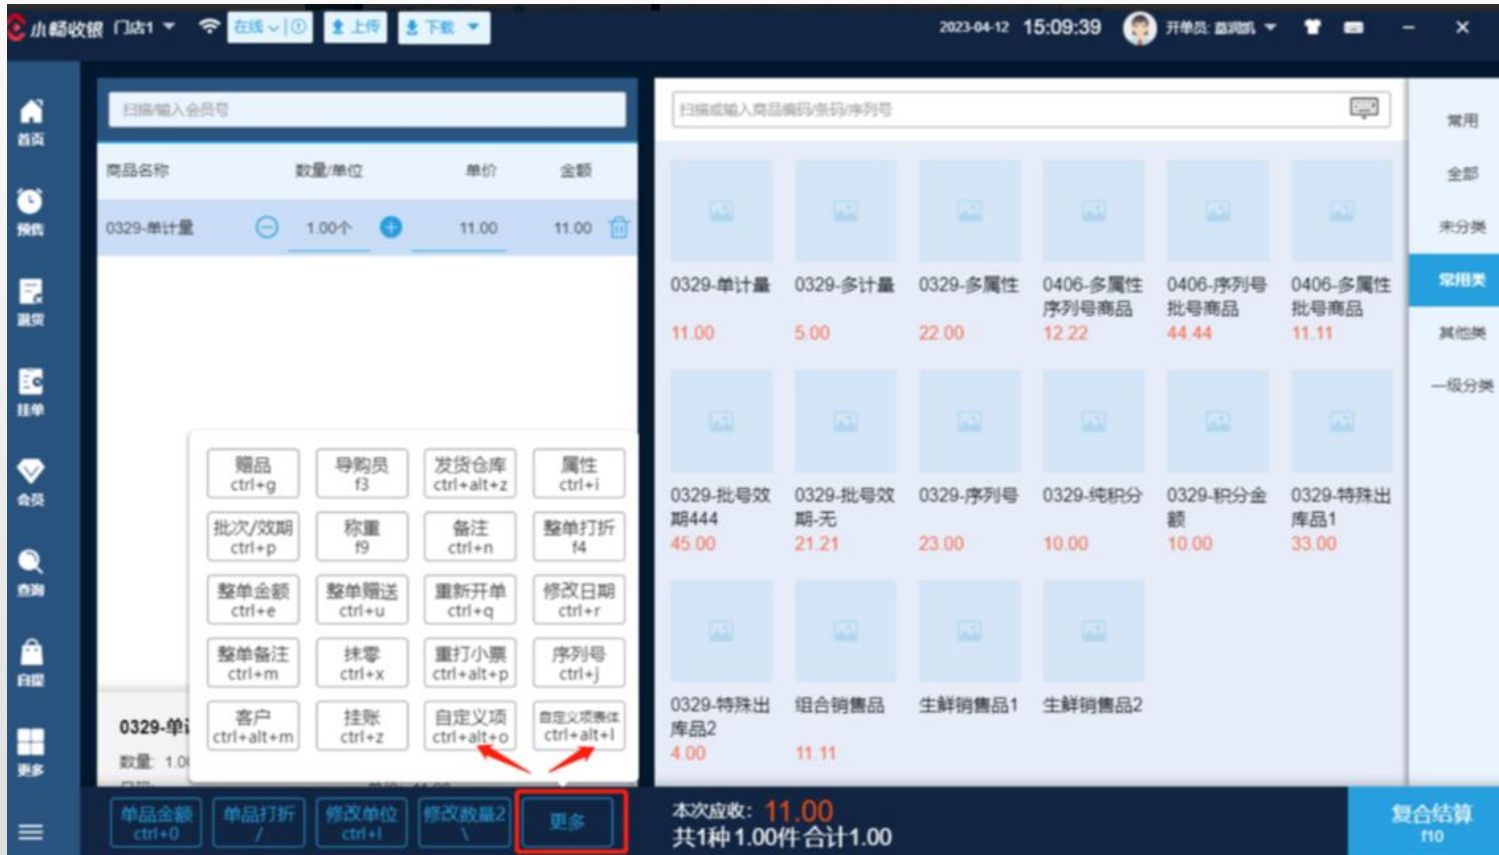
小畅收银 门店1 在线 上传 下载 2023-04-12 15:09:39 开单员: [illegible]

首页
预售
退货
挂单
会员
查询
自提
更多

扫描/输入会员号

| 商品名称 | 数量/单位 | 单价 | 金额 |
|---|---|---|---|
| 0329-单计量 | 1.00个 | 11.00 | 11.00 |

赠品 ctrl+g
导购员 f3
发货仓库 ctrl+alt+z
属性 ctrl+i
批次/效期 ctrl+p
称重 f9
备注 ctrl+n
整单打折 f4
整单金额 ctrl+e
整单赠送 ctrl+u
重新开单 ctrl+q
修改日期 ctrl+r
整单备注 ctrl+m
抹零 ctrl+x
重打小票 ctrl+alt+p
序列号 ctrl+j
客户 ctrl+alt+m
挂账 ctrl+z
自定义项 ctrl+alt+o
自定义项表体 ctrl+alt+l

0329-单计
数量 1.00

单品金额 ctrl+0
单品打折 /
修改单位 ctrl+l
修改数量2 \
更多

扫描或输入商品编码/条码/序列号

0329-单计量 11.00
0329-多计量 5.00
0329-多属性 22.00
0406-多属性序列号商品 12.22
0406-序列号批号商品 44.44
0406-多属性批号商品 11.11
0329-批号效期444 45.00
0329-批号效期-无 21.21
0329-序列号 23.00
0329-纯积分 10.00
0329-积分金额 10.00
0329-特殊出库品1 33.00
0329-特殊出库品2 4.00
组合销售品 11.11
生鲜销售品1
生鲜销售品2

常用
全部
未分类
常用类
其他类
一级分类

本次应收: 11.00
共1种 1.00件 合计1.00
复合结算 f10